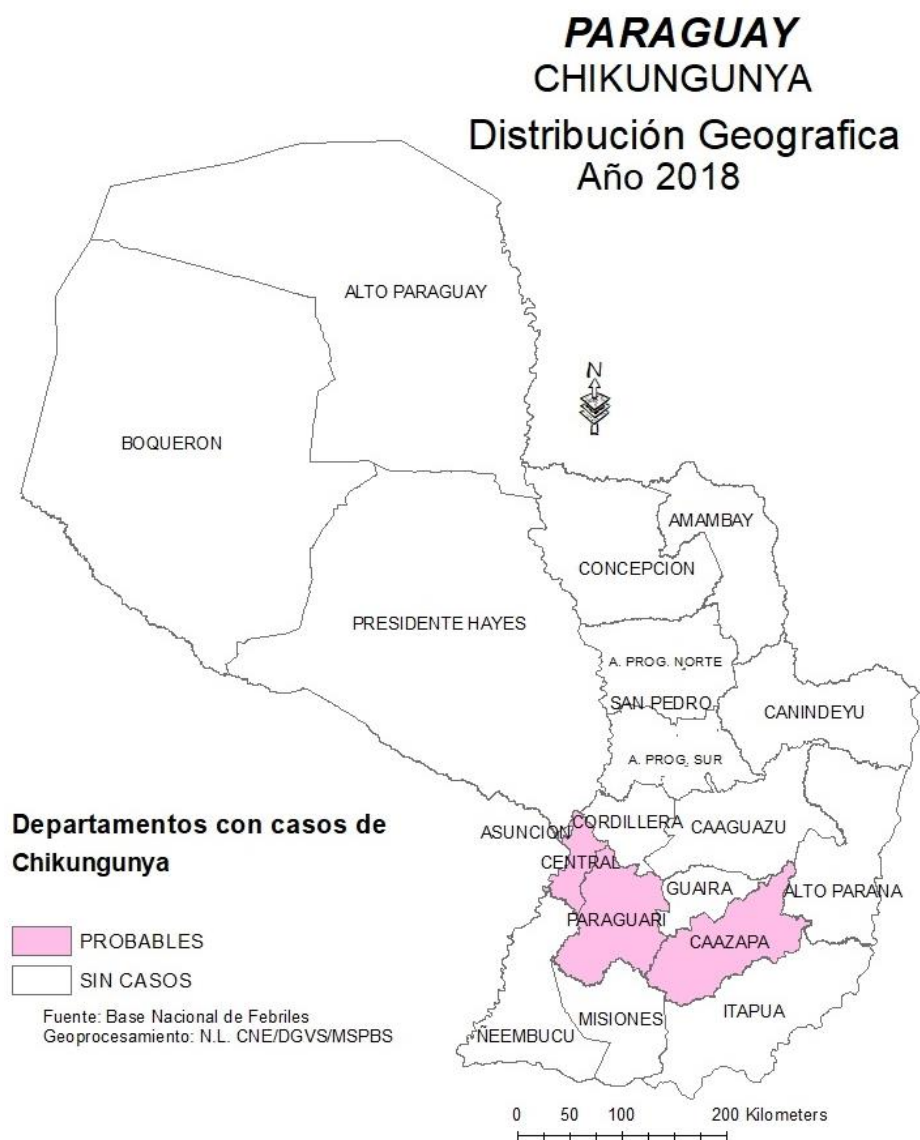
PARAGUAY
CHIKUNGUNYA
Distribución Geografica
Año 2018

ALTO PARAGUAY

N

BOQUERON

AMAMBAY

CONCEPCION

PRESIDENTE HAYES

A. PROG. NORTE

SAN PEDRO

CANINDEYU

A. PROG. SUR

Departamentos con casos de Chikungunya

ASUNCION

CORDILLERA

CAAGUAZU

CENTRAL

GUAIRA

ALTO PARANA

PROBABLES

PARAGUARI

CAAZAPA

SIN CASOS

Fuente: Base Nacional de Febriles
Geoprocesamiento: N.L. CNE/DGVS/MSPBS

MISIONES

ITAPUA

ÑEEMBUCU

0 50 100 200 Kilometers